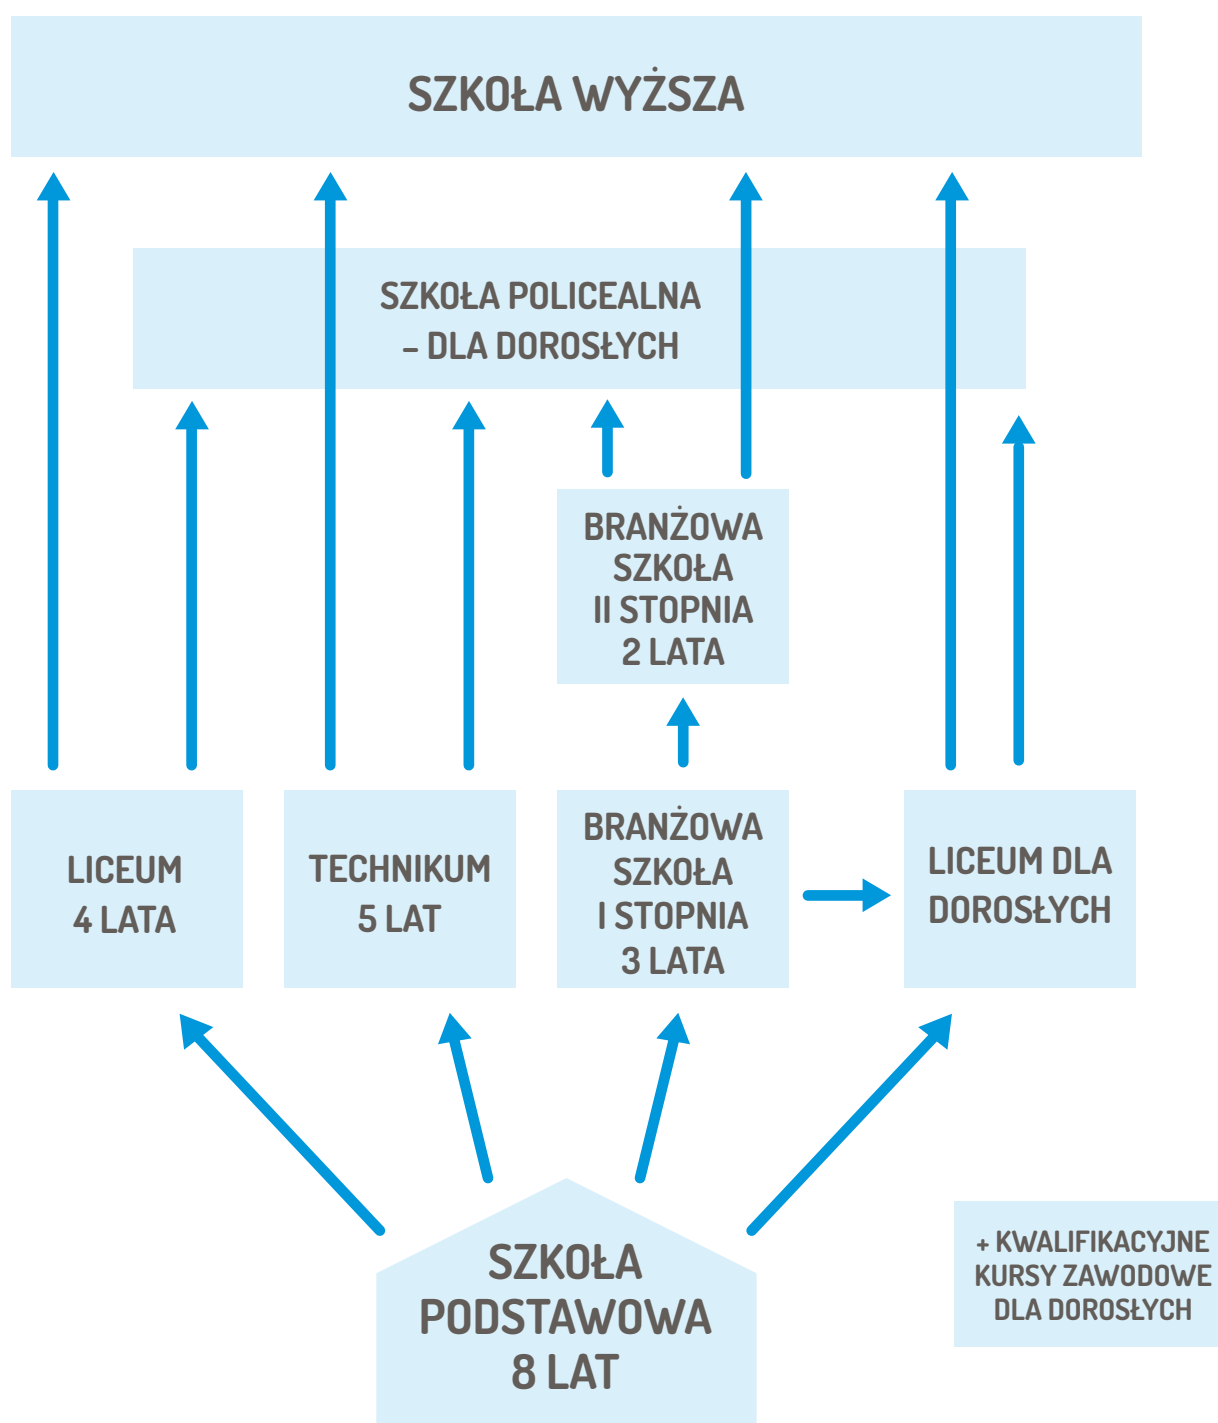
SZKOŁA WYŻSZA

SZKOŁA POLICEALNA
– DLA DOROSŁYCH

BRANŻOWA
SZKOŁA
II STOPNIA
2 LATA

LICEUM
4 LATA

TECHNIKUM
5 LAT

BRANŻOWA
SZKOŁA
I STOPNIA
3 LATA

LICEUM DLA
DOROSŁYCH

SZKOŁA
PODSTAWOWA
8 LAT

+ KWALIFIKACYJNE
KURSY ZAWODOWE
DLA DOROSŁYCH